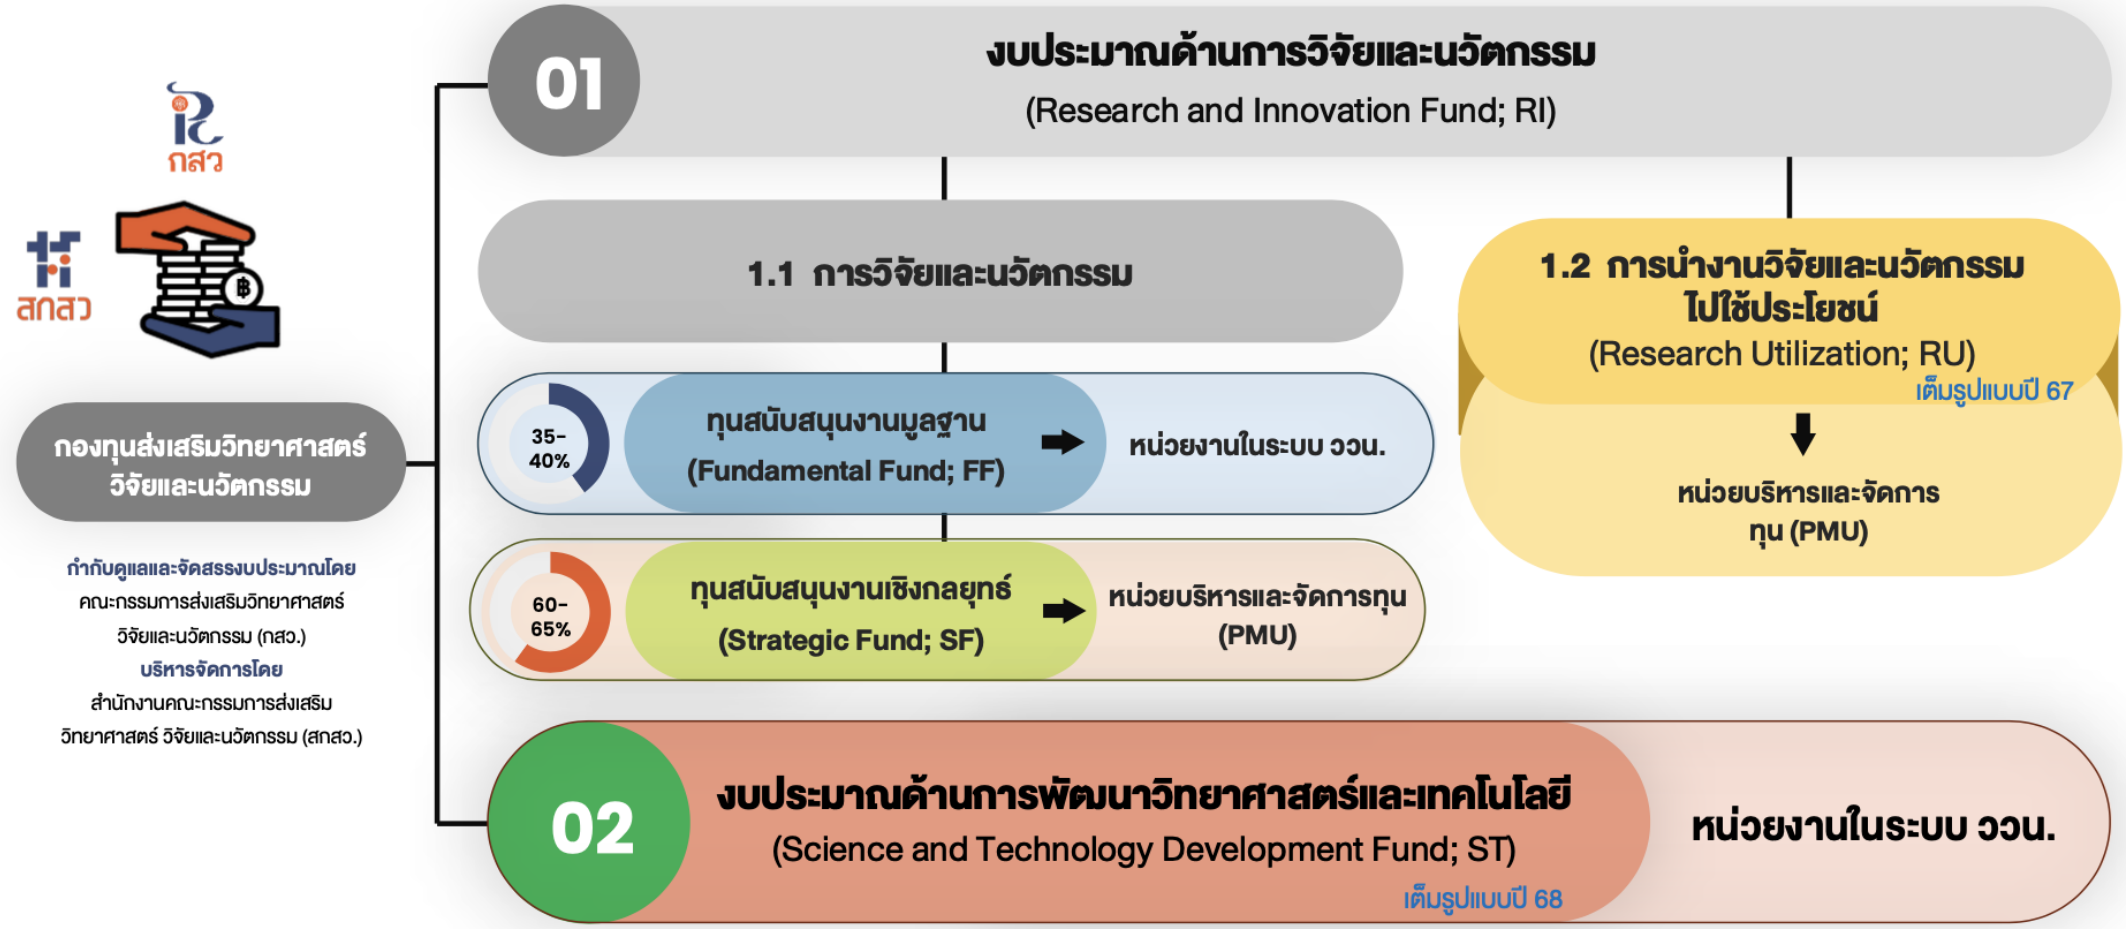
กสว

สกสว

กองทุนส่งเสริมวิทยาศาสตร์ วิจัยและนวัตกรรม

กำกับดูแลและจัดสรรงบประมาณโดย
คณะกรรมการส่งเสริมวิทยาศาสตร์ วิจัยและนวัตกรรม (กสว.)
บริหารจัดการโดย
สำนักงานคณะกรรมการส่งเสริม วิทยาศาสตร์ วิจัยและนวัตกรรม (สกสว.)

01
งบประมาณด้านการวิจัยและนวัตกรรม
(Research and Innovation Fund; RI)

1.1 การวิจัยและนวัตกรรม

35-40%
ทุนสนับสนุนงานมูลฐาน
(Fundamental Fund; FF)
หน่วยงานในระบบ ววน.

60-65%
ทุนสนับสนุนงานเชิงกลยุทธ์
(Strategic Fund; SF)
หน่วยบริหารและจัดการทุน (PMU)

1.2 การนำงานวิจัยและนวัตกรรมไปใช้ประโยชน์
(Research Utilization; RU)
เต็มรูปแบบปี 67
หน่วยบริหารและจัดการทุน (PMU)

02
งบประมาณด้านการพัฒนาวิทยาศาสตร์และเทคโนโลยี
(Science and Technology Development Fund; ST)
เต็มรูปแบบปี 68
หน่วยงานในระบบ ววน.